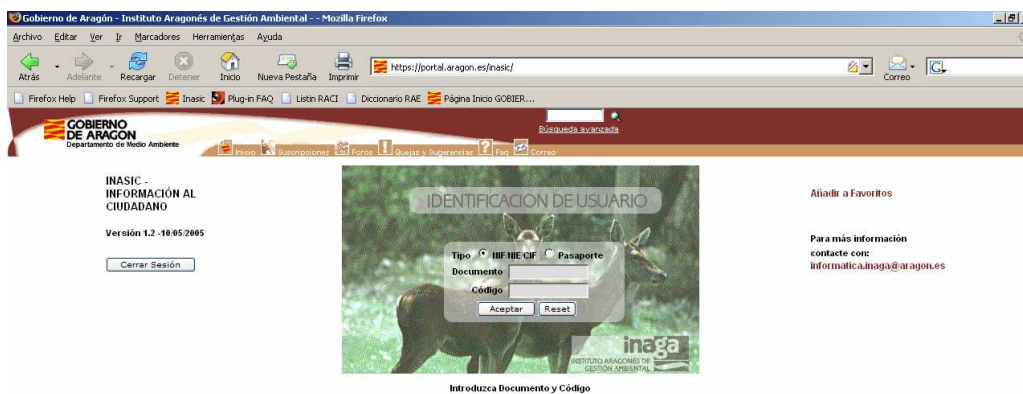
Gobierno de Aragón - Instituto Aragonés de Gestión Ambiental - - Mozilla Firefox

Archivo Editar Ver Ir Marcadores Herramientas Ayuda

Atrás Adelante Recargar Detener Inicio Nueva Pestaña Imprimir https://portal.aragon.es/inasic/ Correo

Firefox Help Firefox Support Inasic Plug-in FAQ Listin RACI Diccionario RAE Página Inicio GOBIER...

GOBIERNO DE ARAGON
Departamento de Medio Ambiente

Búsqueda avanzada

Inicio Suscripciones Foros Quejas y Sugerencias Faq Correo

INASIC - INFORMACIÓN AL CIUDADANO

Versión 1.2 -10/05/2005

Cerrar Sesión

IDENTIFICACION DE USUARIO

Tipo NIF/NIE/CIF Pasaporte
Documento
Código
Aceptar Reset

inaga
INSTITUTO ARAGONÉS DE GESTIÓN AMBIENTAL

Añadir a Favoritos

Para más información contacte con:
informatica.inaga@aragon.es

Introduzca Documento y Código